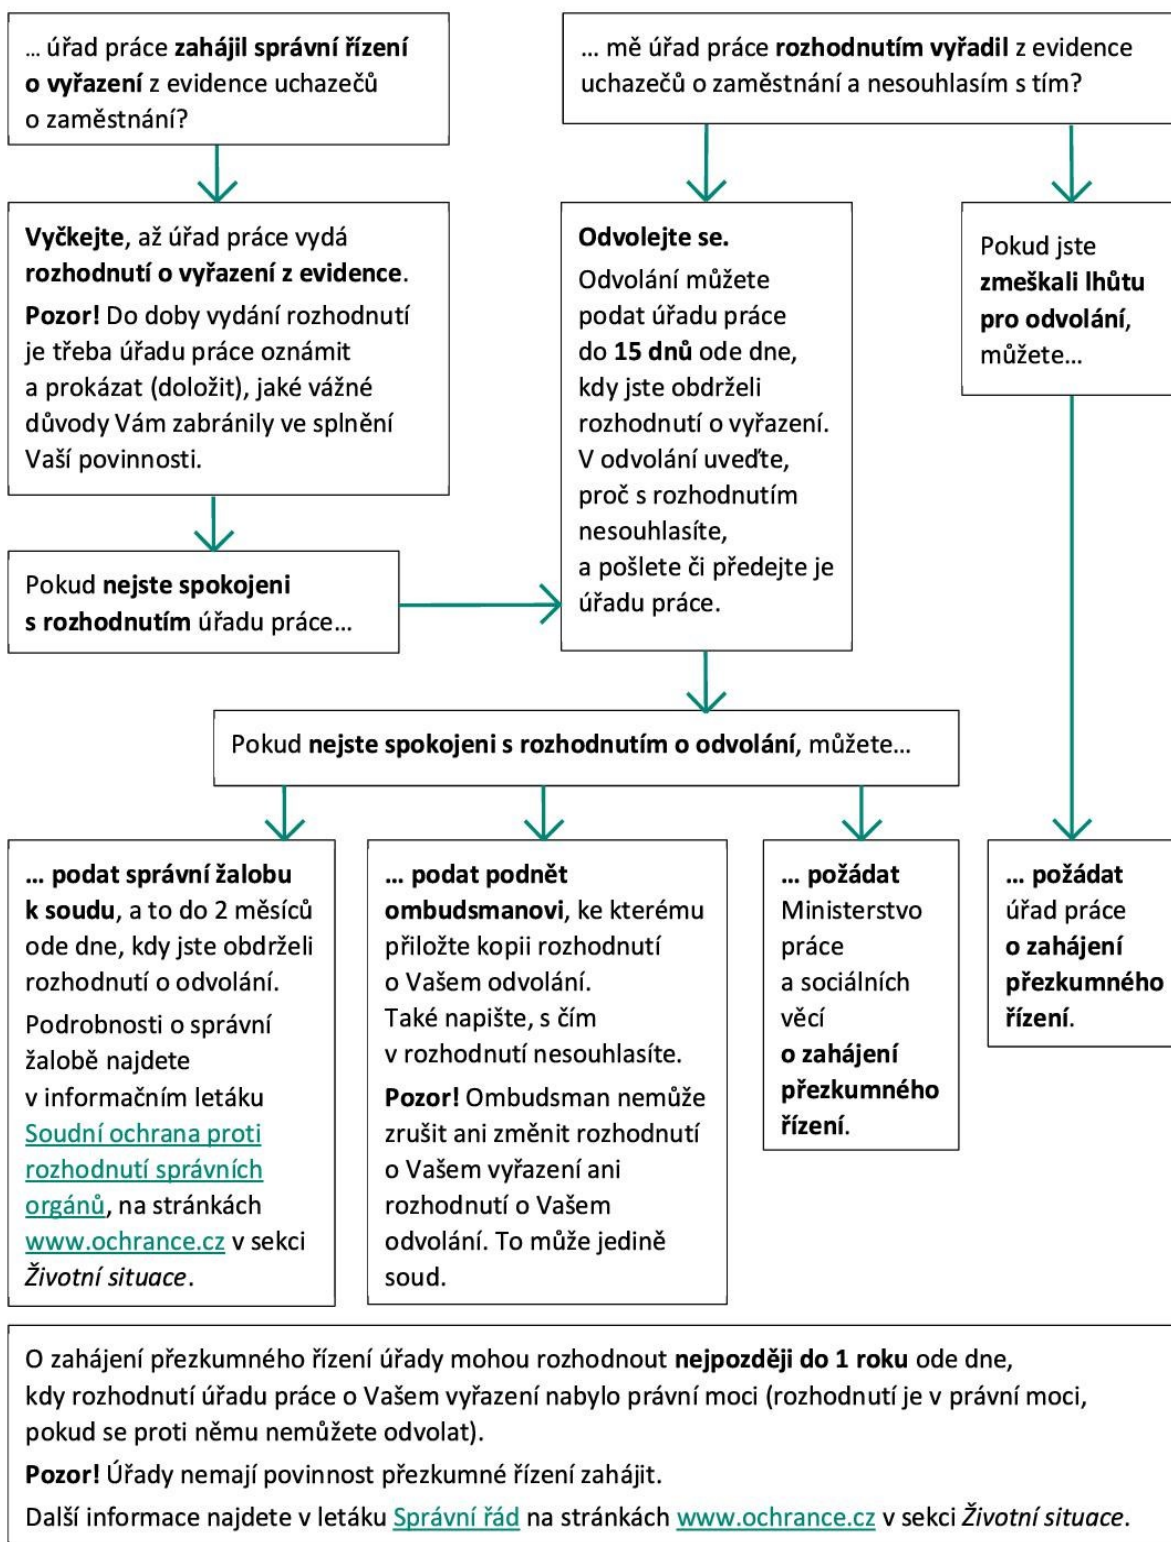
... úřad práce zahájil správní řízení o vyřazení z evidence uchazečů o zaměstnání?

... mě úřad práce rozhodnutím vyřadil z evidence uchazečů o zaměstnání a nesouhlasím s tím?

Vyčkejte, až úřad práce vydá rozhodnutí o vyřazení z evidence.

Pozor! Do doby vydání rozhodnutí je třeba úřadu práce oznámit a prokázat (doložit), jaké vážné důvody Vám zabránily ve splnění Vaší povinnosti.

Odvolejte se.

Odvolání můžete podat úřadu práce do 15 dnů ode dne, kdy jste obdrželi rozhodnutí o vyřazení. V odvolání uveďte, proč s rozhodnutím nesouhlasíte, a pošlete či předejte je úřadu práce.

Pokud jste zmeškali lhůtu pro odvolání, můžete...

Pokud nejste spokojeni s rozhodnutím úřadu práce...

Pokud nejste spokojeni s rozhodnutím o odvolání, můžete...

... podat správní žalobu k soudu, a to do 2 měsíců ode dne, kdy jste obdrželi rozhodnutí o odvolání.

Podrobnosti o správní žalobě najdete v informačním letáku Soudní ochrana proti rozhodnutí správních orgánů, na stránkách www.ochrance.cz v sekci Životní situace.

... podat podnět ombudsmanovi, ke kterému přiložte kopii rozhodnutí o Vašem odvolání. Také napište, s čím v rozhodnutí nesouhlasíte.

Pozor! Ombudsman nemůže zrušit ani změnit rozhodnutí o Vašem vyřazení ani rozhodnutí o Vašem odvolání. To může jedině soud.

... požádat Ministerstvo práce a sociálních věcí o zahájení přezkumného řízení.

... požádat úřad práce o zahájení přezkumného řízení.

O zahájení přezkumného řízení úřady mohou rozhodnout nejpozději do 1 roku ode dne, kdy rozhodnutí úřadu práce o Vašem vyřazení nabylo právní moci (rozhodnutí je v právní moci, pokud se proti němu nemůžete odvolat).

Pozor! Úřady nemají povinnost přezkumné řízení zahájit.

Další informace najdete v letáku Správní řád na stránkách www.ochrance.cz v sekci Životní situace.